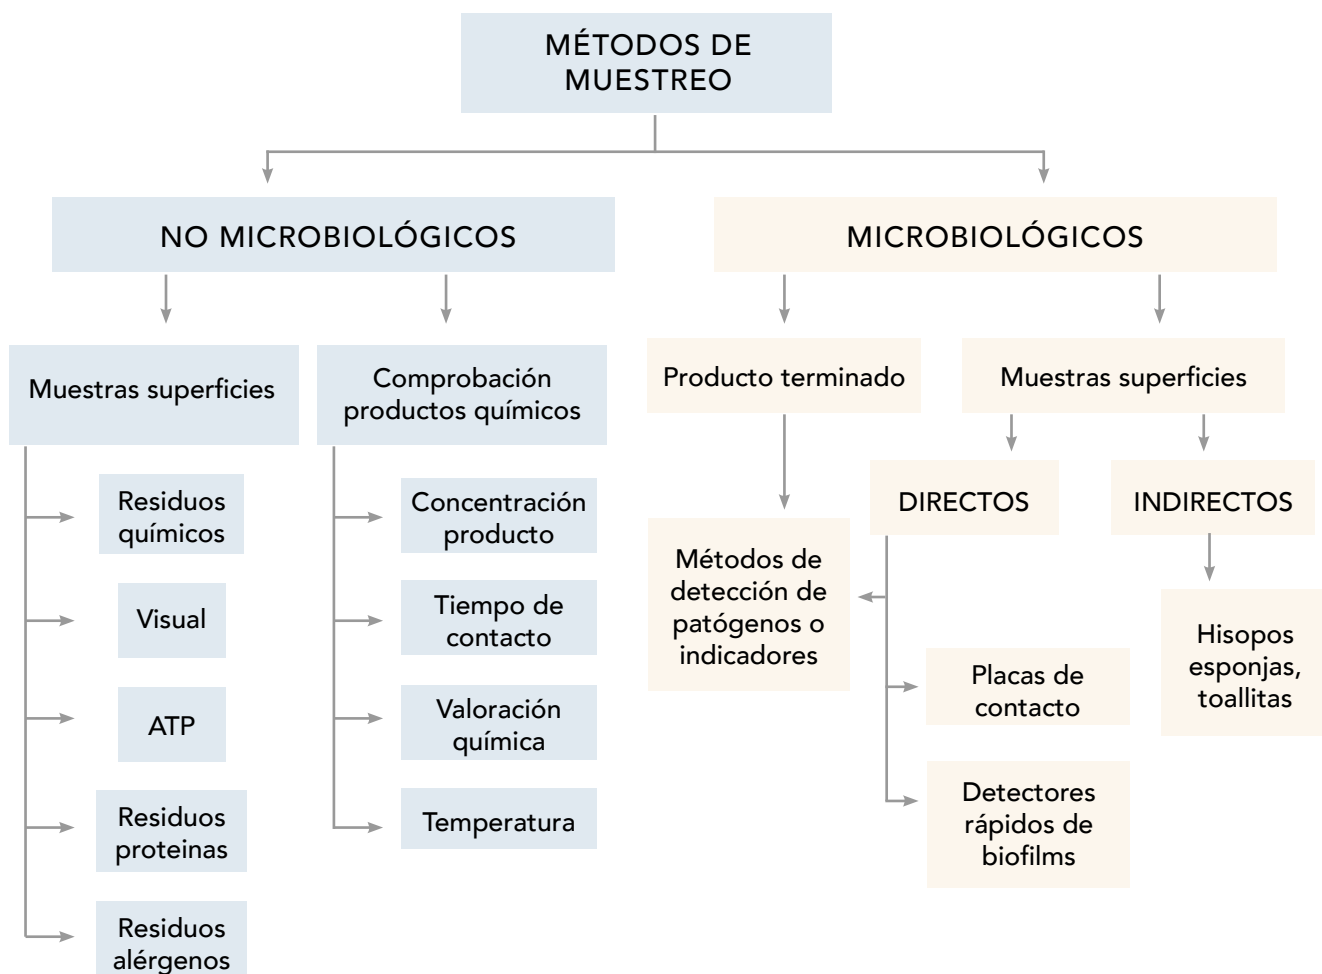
MÉTODOS DE MUESTREO

NO MICROBIOLÓGICOS

Muestras superficies

Residuos químicos

Visual

ATP

Residuos proteinas

Residuos alérgenos

Comprobación productos químicos

Concentración producto

Tiempo de contacto

Valoración química

Temperatura

MICROBIOLÓGICOS

Producto terminado

Métodos de detección de patógenos o indicadores

Muestras superficies

DIRECTOS

Placas de contacto

Detectores rápidos de biofilms

INDIRECTOS

Hisopos esponjas, toallitas